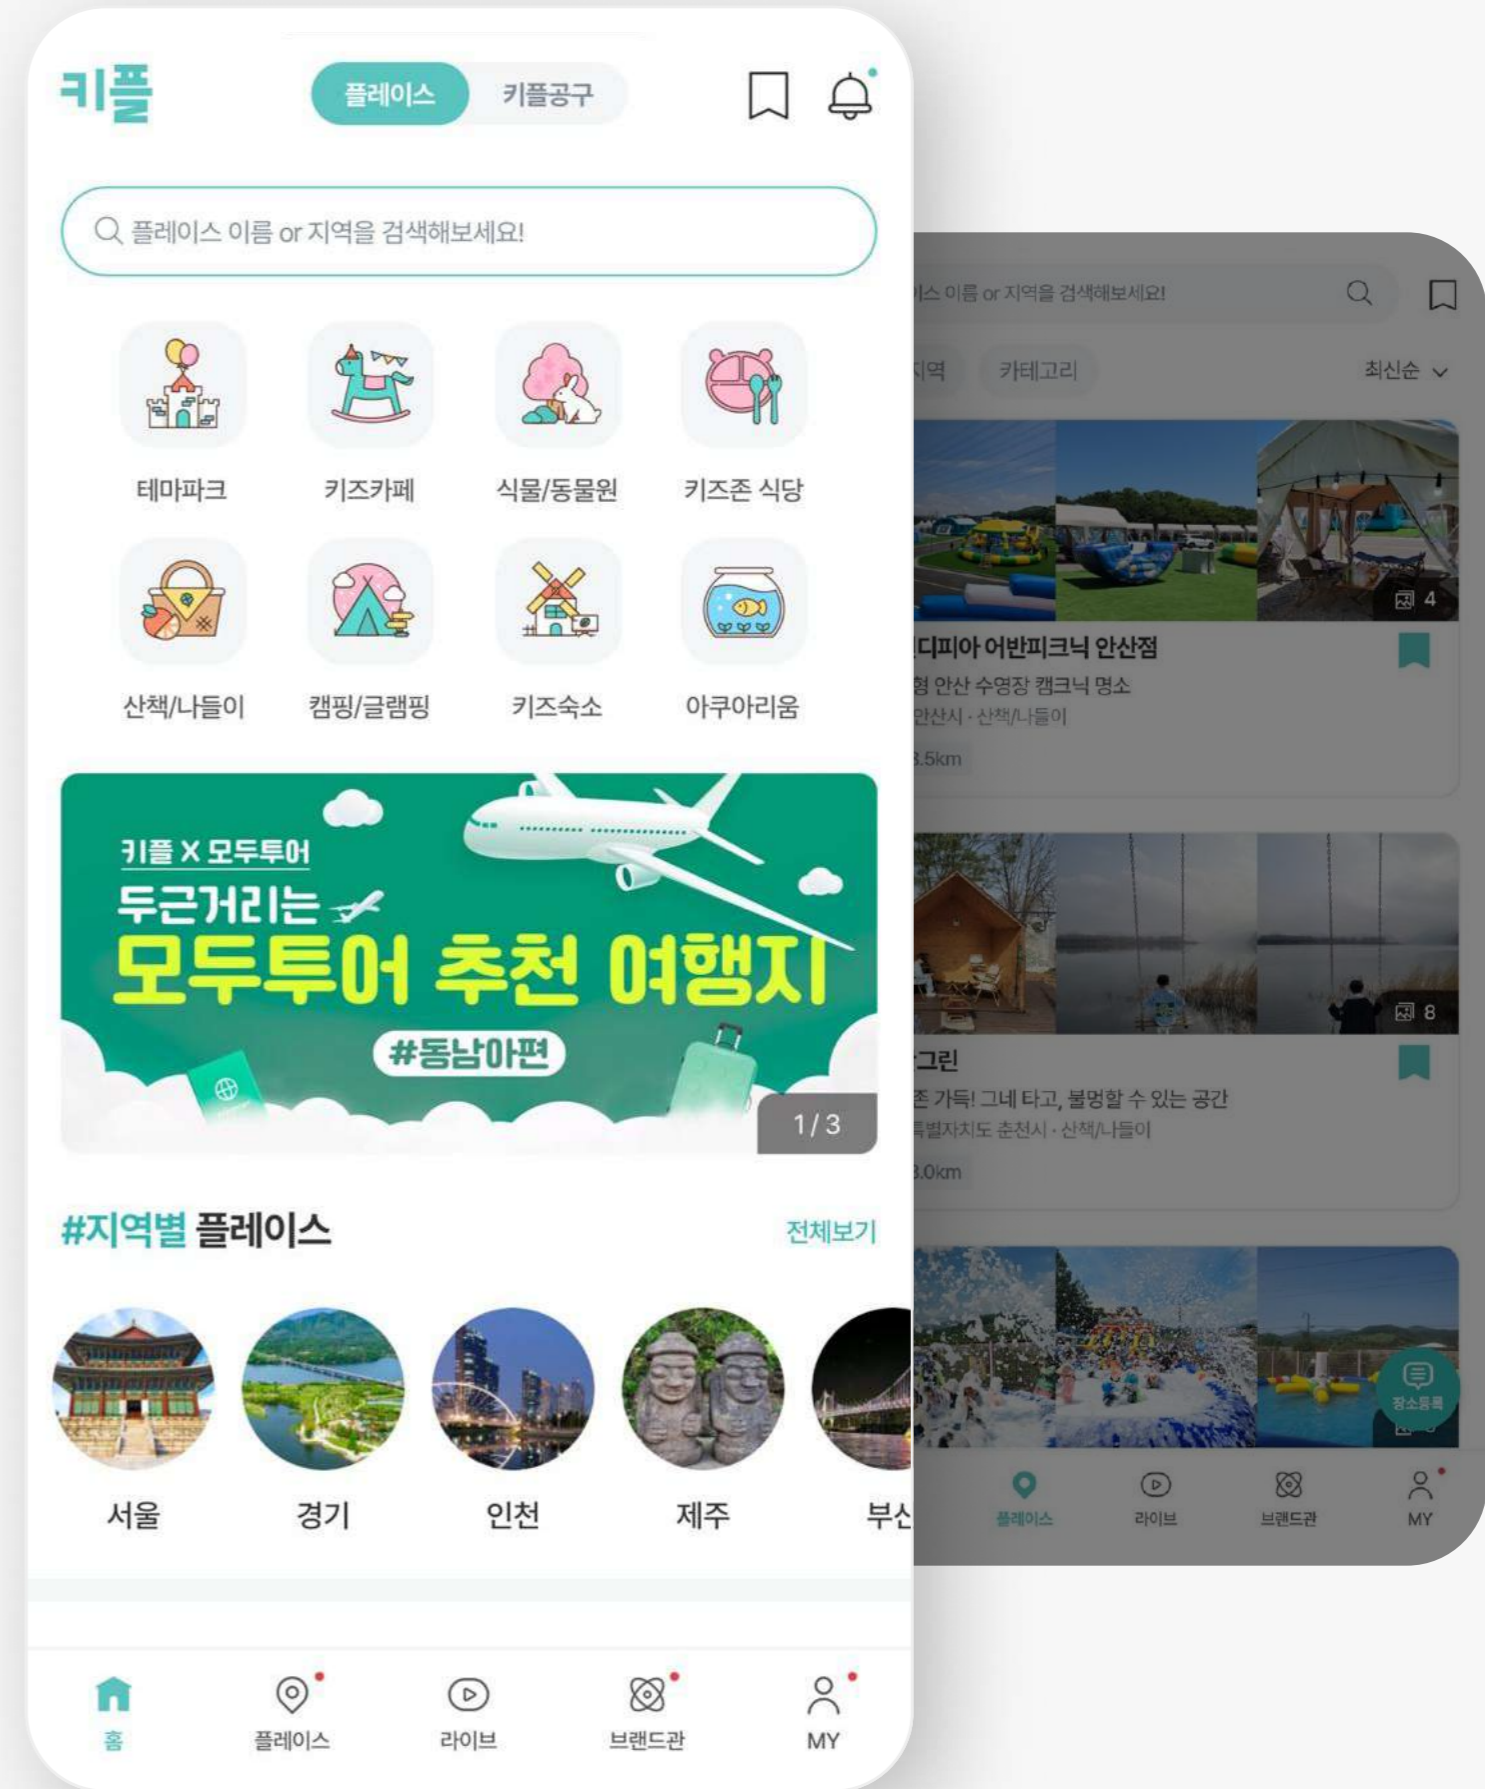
키플

플레이스 키플공구

플레이스 이름 or 지역을 검색해보세요!

테마파크 키즈카페 식물/동물원 키즈존 식당

산책/나들이 캠핑/글램핑 키즈숙소 아쿠아리움

키플 X 모두투어
두근거리는
모두투어 추천 여행지
#동남아편
1 / 3

#지역별 플레이스 전체보기

서울 경기 인천 제주 부산

홈 플레이스 라이브 브랜드관 MY

이스 이름 or 지역을 검색해보세요!

지역 카테고리 최신순

4
디피아 어반피크닉 안산점
형 안산 수영장 캠크닉 명소
안산시 · 산책/나들이
3.5km

8
그린
존 가득! 그네 타고, 불멍할 수 있는 공간
특별자치도 춘천시 · 산책/나들이
3.0km

장소등록

플레이스 라이브 브랜드관 MY